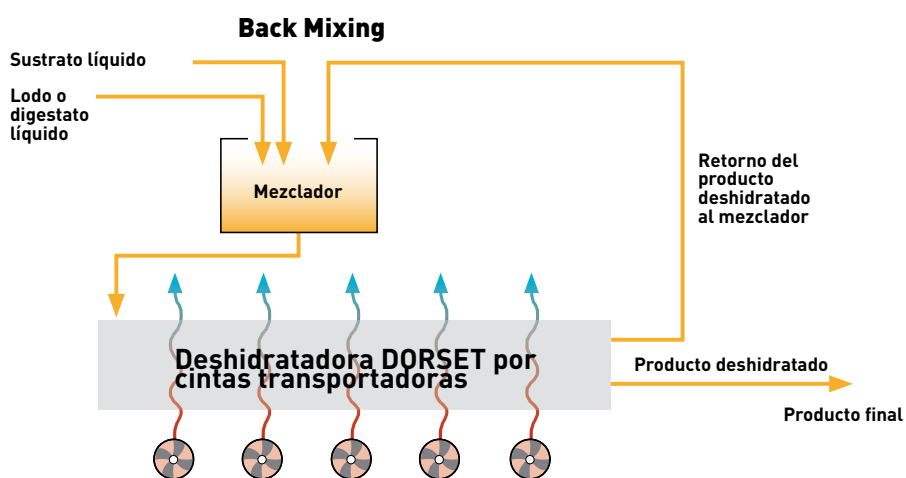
Back Mixing

Sustrato líquido

Lodo o digestato líquido

Mezclador

Retorno del producto deshidratado al mezclador

Deshidratadora DORSET por cintas transportadoras

Producto deshidratado

Producto final